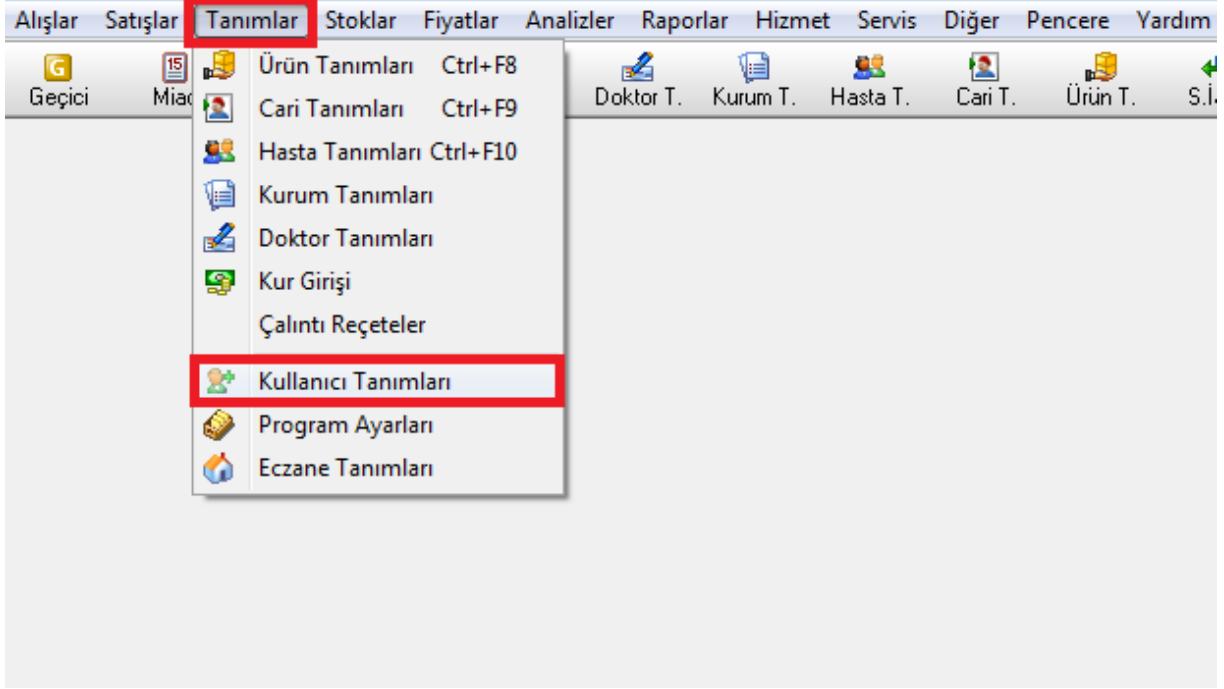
Alışlar Satışlar Tanımlar Stoklar Fiyatlar Analizler Raporlar Hizmet Servis Diğer Pencere Yardım

G Geçici
15 Miad
Doktor T. Kurum T. Hasta T. Cari T. Ürün T. S.İ.

Ürün Tanımları Ctrl+F8
Cari Tanımları Ctrl+F9
Hasta Tanımları Ctrl+F10
Kurum Tanımları
Doktor Tanımları
Kur Girişi
Çalıntı Reçeteler
Kullanıcı Tanımları
Program Ayarları
Eczane Tanımları